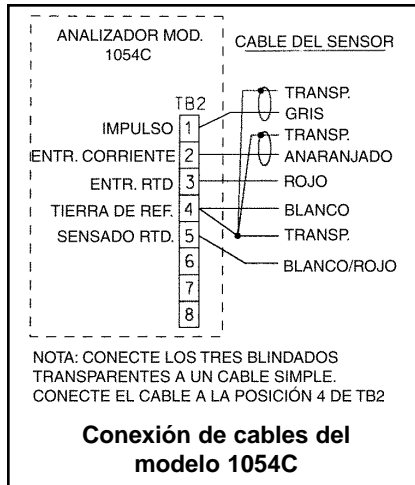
ANALIZADOR MOD. 1054C

CABLE DEL SENSOR

TB2

IMPULSO 1

ENTR. CORRIENTE 2

ENTR. RTD 3

TIERRA DE REF. 4

SENSADO RTD. 5

6

7

8

TRANSP.

GRIS

TRANSP.

ANARANJADO

ROJO

BLANCO

TRANSP.

BLANCO/ROJO

NOTA: CONECTE LOS TRES BLINDADOS TRANSPARENTES A UN CABLE SIMPLE. CONECTE EL CABLE A LA POSICIÓN 4 DE TB2

Conexión de cables del modelo 1054C